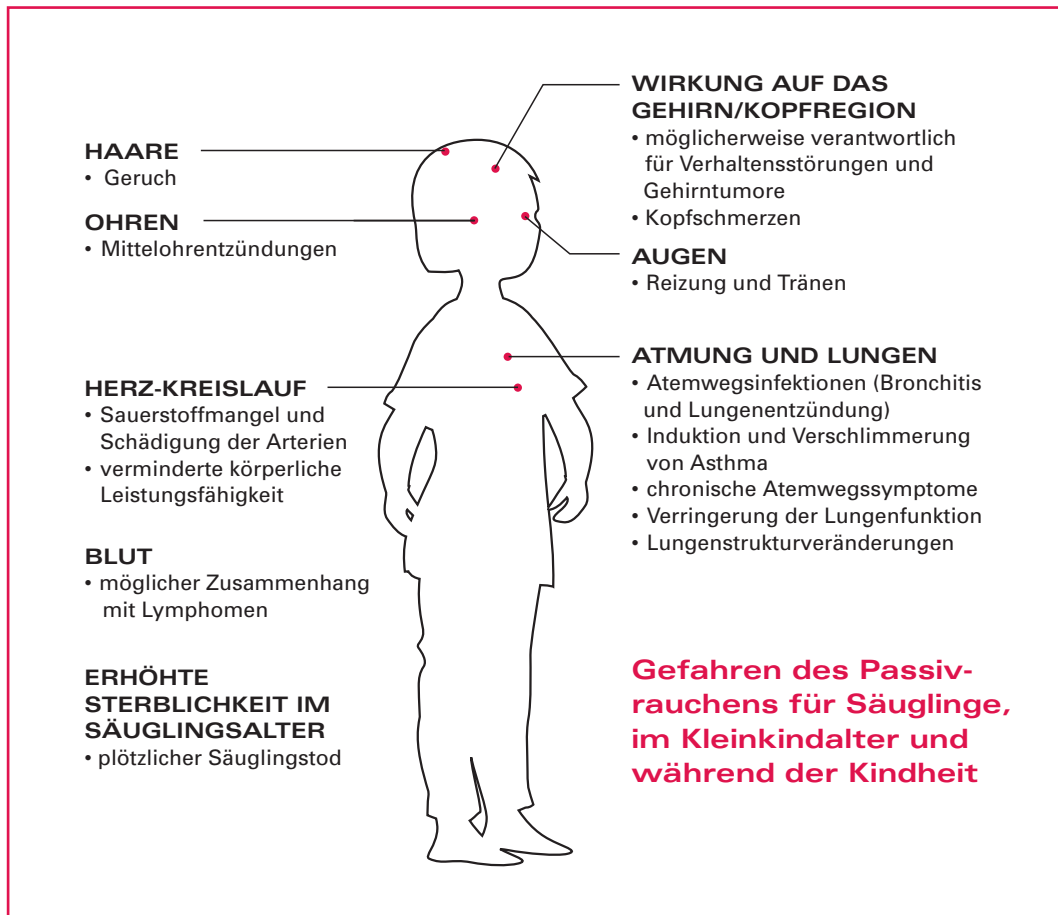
HAARE
• Geruch

OHREN
• Mittelohrentzündungen

HERZ-KREISLAUF
• Sauerstoffmangel und Schädigung der Arterien
• verminderte körperliche Leistungsfähigkeit

BLUT
• möglicher Zusammenhang mit Lymphomen

ERHÖHTE STERBLICHKEIT IM SÄUGLINGSALTER
• plötzlicher Säuglingstod

WIRKUNG AUF DAS GEHIRN/KOPFREGION
• möglicherweise verantwortlich für Verhaltensstörungen und Gehirntumore
• Kopfschmerzen

AUGEN
• Reizung und Tränen

ATMUNG UND LUNGEN
• Atemwegsinfektionen (Bronchitis und Lungenentzündung)
• Induktion und Verschlimmerung von Asthma
• chronische Atemwegssymptome
• Verringerung der Lungenfunktion
• Lungenstrukturveränderungen

Gefahren des Passivrauchens für Säuglinge, im Kleinkindalter und während der Kindheit